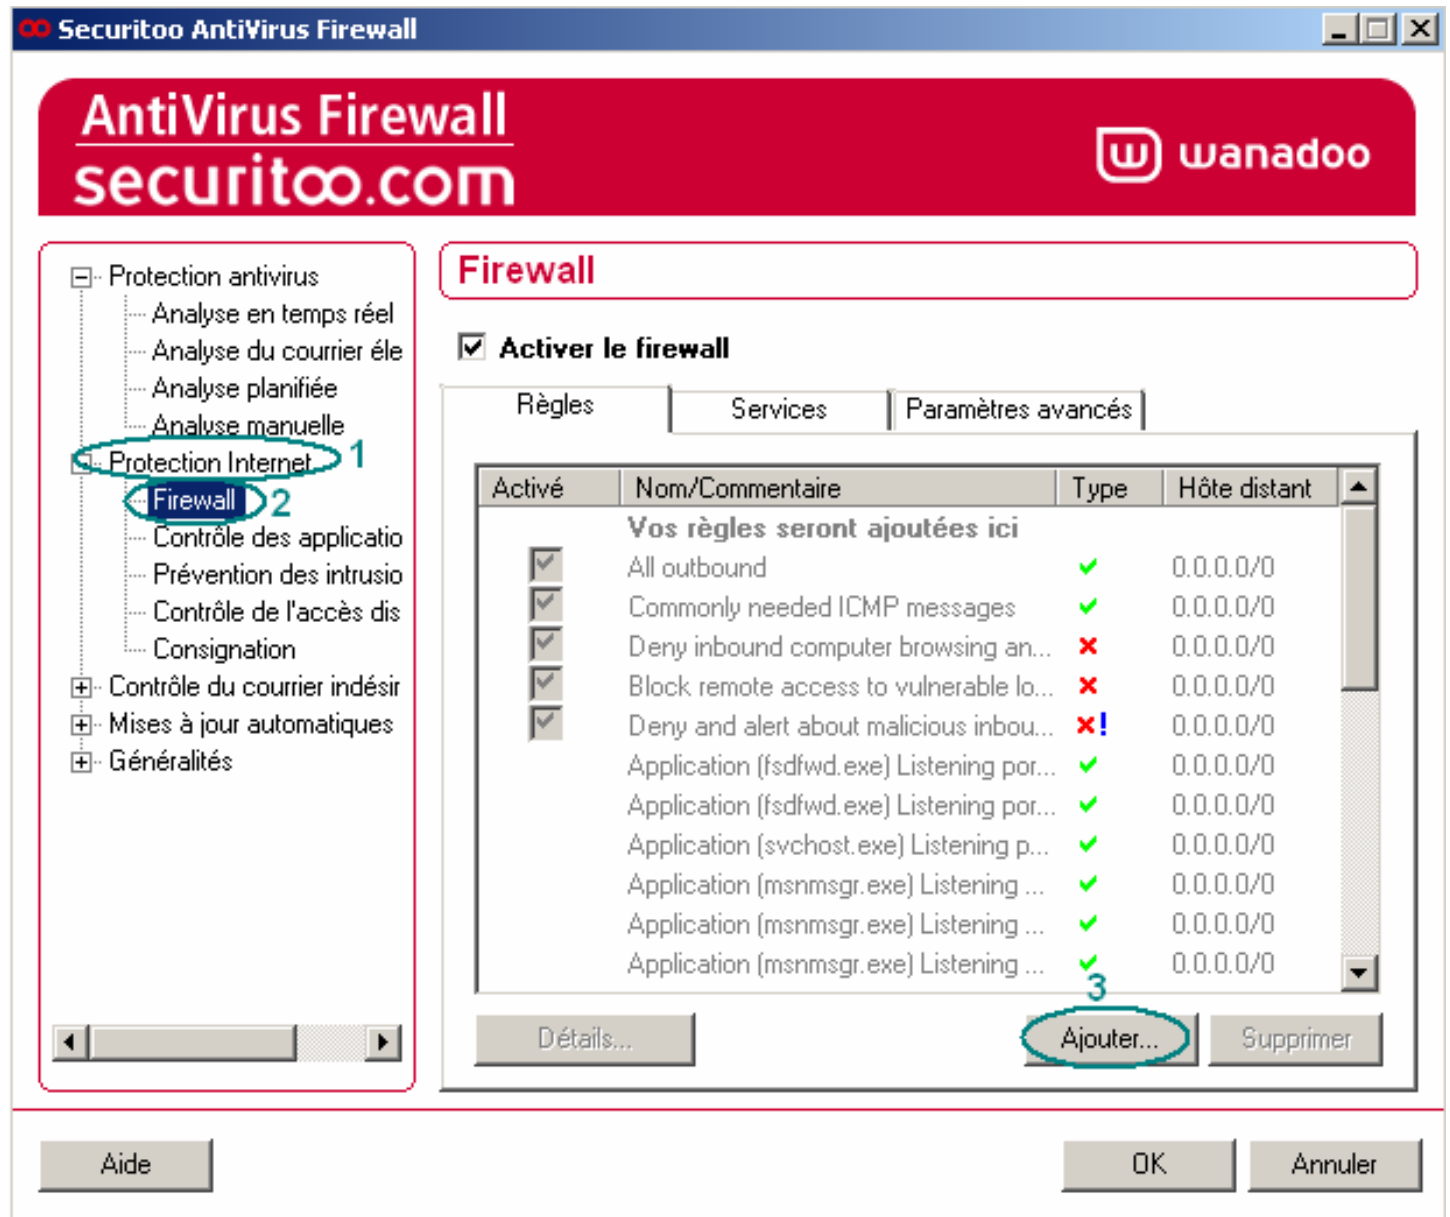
Securitoo AntiVirus Firewall

AntiVirus Firewall
securitoo.com

wanadoo

Protection antivirus
Analyse en temps réel
Analyse du courrier éle
Analyse planifiée
Analyse manuelle
Protection Internet 1
Firewall 2
Contrôle des applicatio
Prévention des intrusio
Contrôle de l'accès dis
Consignation
Contrôle du courrier indésir
Mises à jour automatiques
Généralités

Firewall

Activer le firewall

Règles | Services | Paramètres avancés

| Activé | Nom/Commentaire | Type | Hôte distant |
|---|---|---|---|
| | Vos règles seront ajoutées ici | | |
| | All outbound | | 0.0.0.0/0 |
| | Commonly needed ICMP messages | | 0.0.0.0/0 |
| | Deny inbound computer browsing an... | | 0.0.0.0/0 |
| | Block remote access to vulnerable lo... | | 0.0.0.0/0 |
| | Deny and alert about malicious inbou... | ! | 0.0.0.0/0 |
| | Application (fsdfwd.exe) Listening por... | | 0.0.0.0/0 |
| | Application (fsdfwd.exe) Listening por... | | 0.0.0.0/0 |
| | Application (svchost.exe) Listening p... | | 0.0.0.0/0 |
| | Application (msnmsgr.exe) Listening ... | | 0.0.0.0/0 |
| | Application (msnmsgr.exe) Listening ... | | 0.0.0.0/0 |
| | Application (msnmsgr.exe) Listening ... | | 0.0.0.0/0 |

3

Détails... | Ajouter... | Supprimer

Aide | OK | Annuler